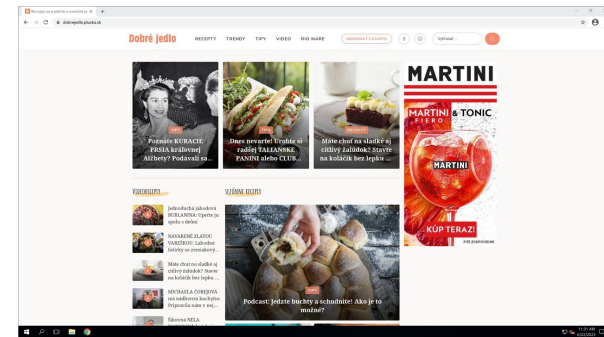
Recepty na zvodné a sezónne je ✕ +

dobrejedlo.pluska.sk

Dobré jedlo RECEPTY TRENDY TIPY VIDEO BIO MARE

Vyhľadať...

TIPY
Poznáte KURACIE FRESH kráľovnej Alžbety? Podávali sa...

TIPY
Dnes nevarte! Urobte si radšej TALIANSKE PANINI alebo CLUB...

RECEPTY
Máte chuť na sladké aj citlivý žalúdok? Stavte na koláčik bez lepku ...

VIDEORECEPTY

Jednoduchá jahodová BUBLANINA: Upečte ju spolu s deťmi

NAVARENÉ ZLATOU VAREŠKOU: Lahodné fašírky so zemiakový...

Máte chuť na sladké aj citlivý žalúdok? Stavte na koláčik bez lepku ...

MICHAELA ČOBEJOVÁ má nadšenú kuchyňu: Pripravila nám v nej...

Šikovná NELA

SEZÓNNE RECEPTY

TIPY
Podcast: Jedzte buchty a schudnite! Ako je to možné?

MARTINI
MARTINI FIERO & TONIC
MARTINI
KÚP TERAZ!

11:31 AM
6/22/2022